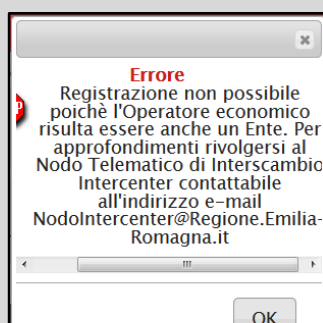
Errore
Registrazione non possibile poichè l'Operatore economico risulta essere anche un Ente. Per approfondimenti rivolgersi al Nodo Telematico di Interscambio Intercenter contattabile all'indirizzo e-mail NodoIntercenter@Regione.Emilia-Romagna.it

OK